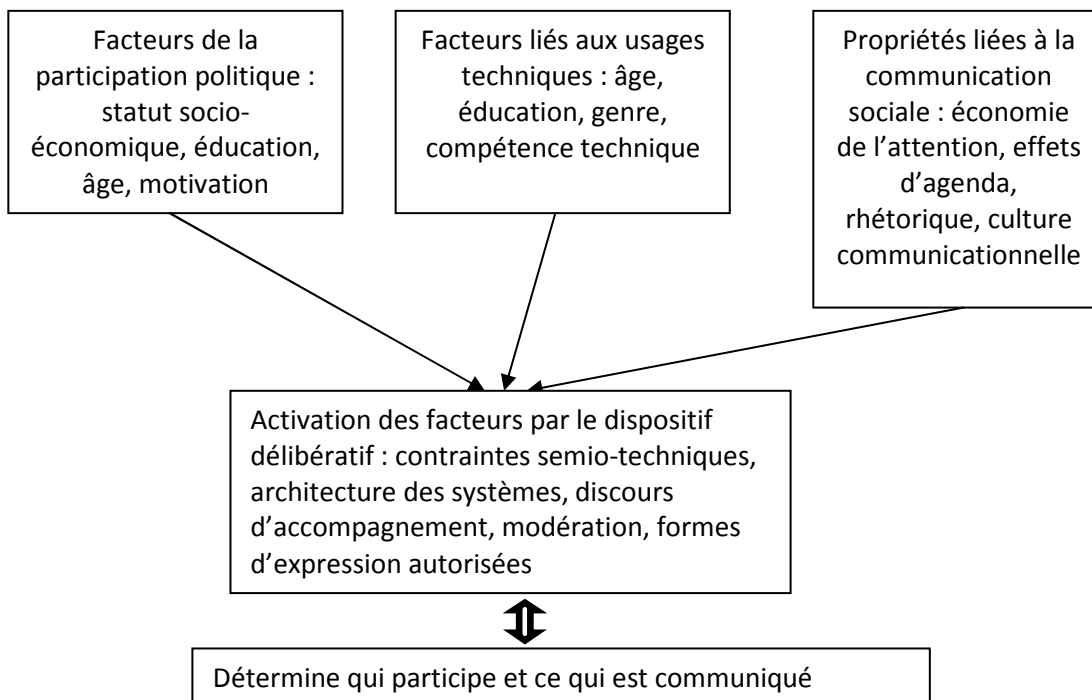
Facteurs de la participation politique : statut socio-économique, éducation, âge, motivation

Facteurs liés aux usages techniques : âge, éducation, genre, compétence technique

Propriétés liées à la communication sociale : économie de l'attention, effets d'agenda, rhétorique, culture communicationnelle

Activation des facteurs par le dispositif délibératif : contraintes semio-techniques, architecture des systèmes, discours d'accompagnement, modération, formes d'expression autorisées

Détermine qui participe et ce qui est communiqué